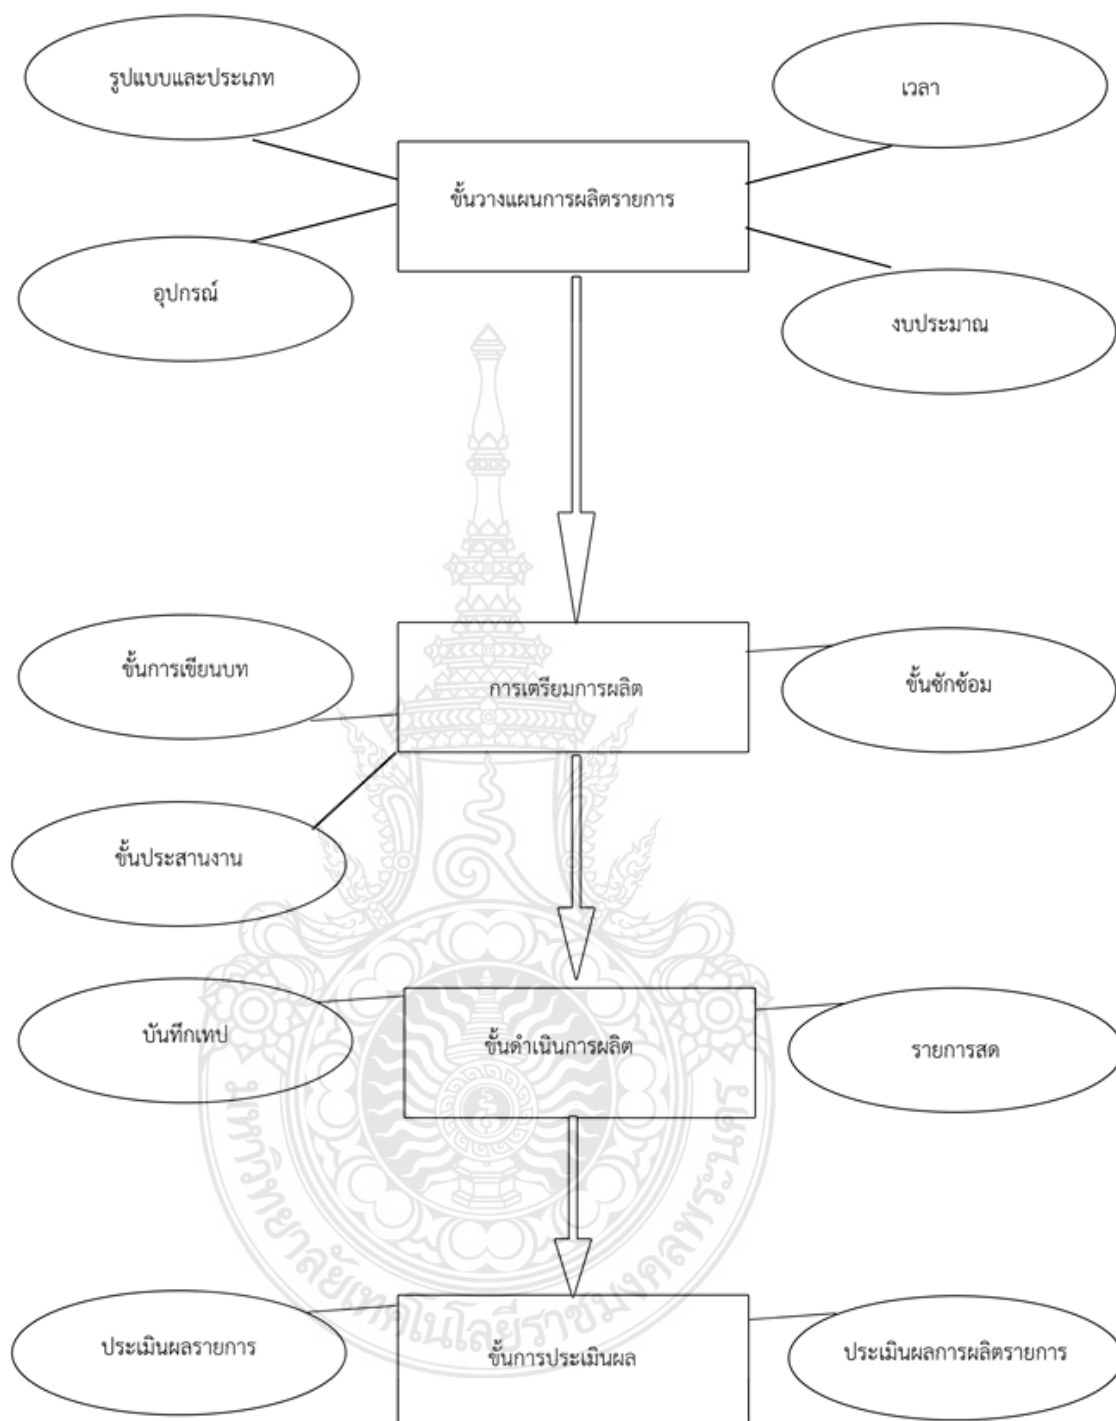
รูปแบบและประเภท

เวลา

ขั้นวางแผนการผลิตรายการ

อุปกรณ์

งบประมาณ

ขั้นการเขียนบท

การเตรียมการผลิต

ขั้นซักซ้อม

ขั้นประสานงาน

บันทึกเทป

ขั้นดำเนินการผลิต

รายการสด

ประเมินผลรายการ

ขั้นการประเมินผล

ประเมินผลการผลิตรายการ

มหาวิทยาลัยเทคโนโลยีราชมงคลพระนคร